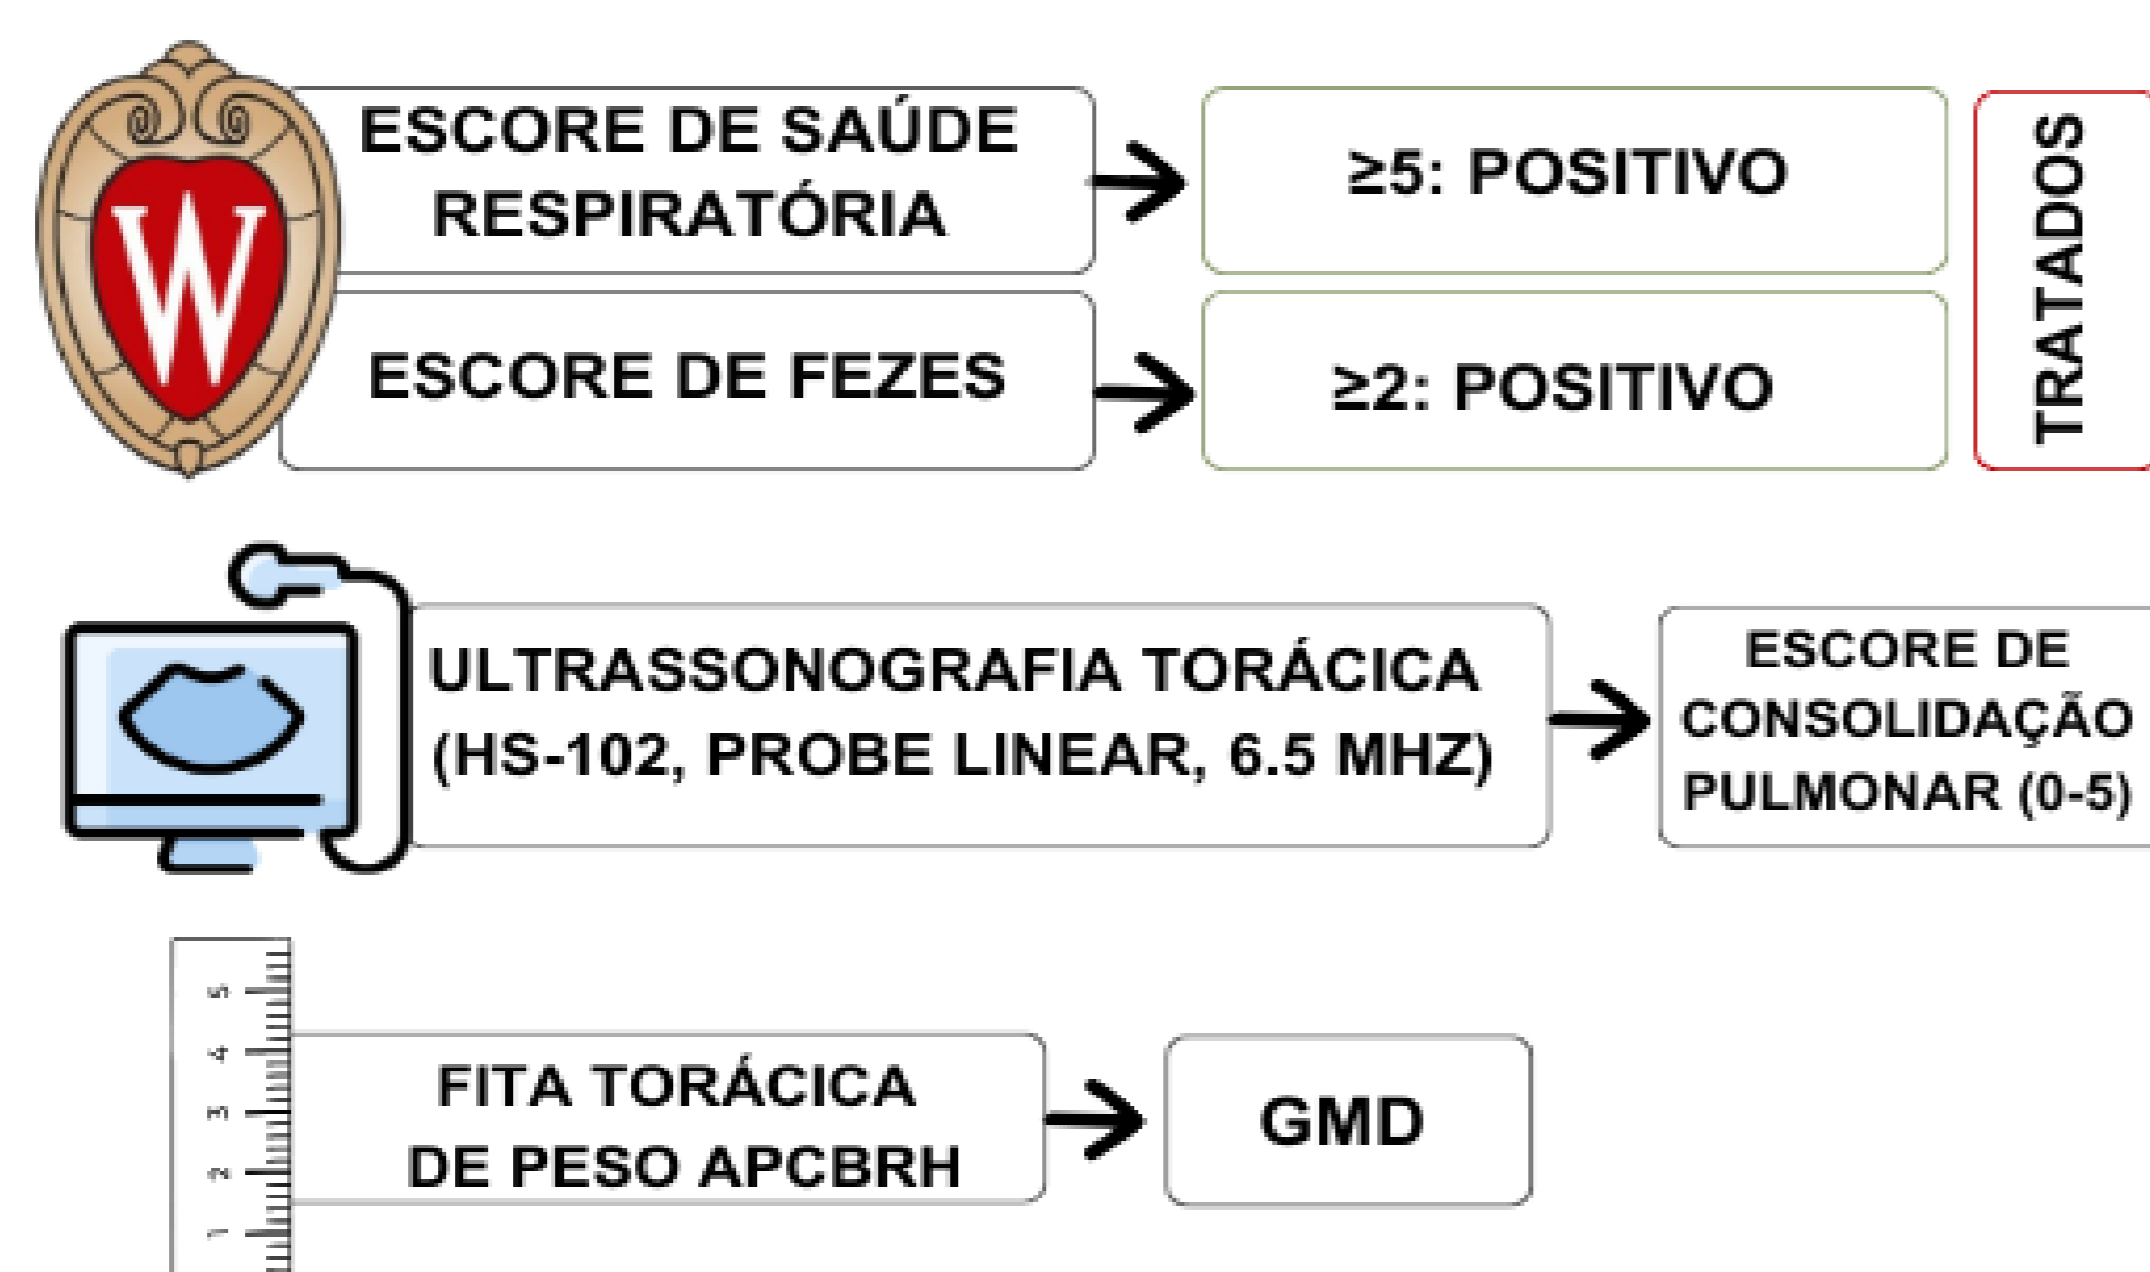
W

ESCORE DE SAÚDE RESPIRATÓRIA

$\geq$5: POSITIVO

ESCORE DE FEZES

$\geq$2: POSITIVO

TRATADOS

ULTRASSONOGRAFIA TORÁCICA (HS-102, PROBE LINEAR, 6.5 MHZ)

ESCORE DE CONSOLIDAÇÃO PULMONAR (0-5)

5
4
3
2
1

FITA TORÁCICA DE PESO APCBRH

GMD